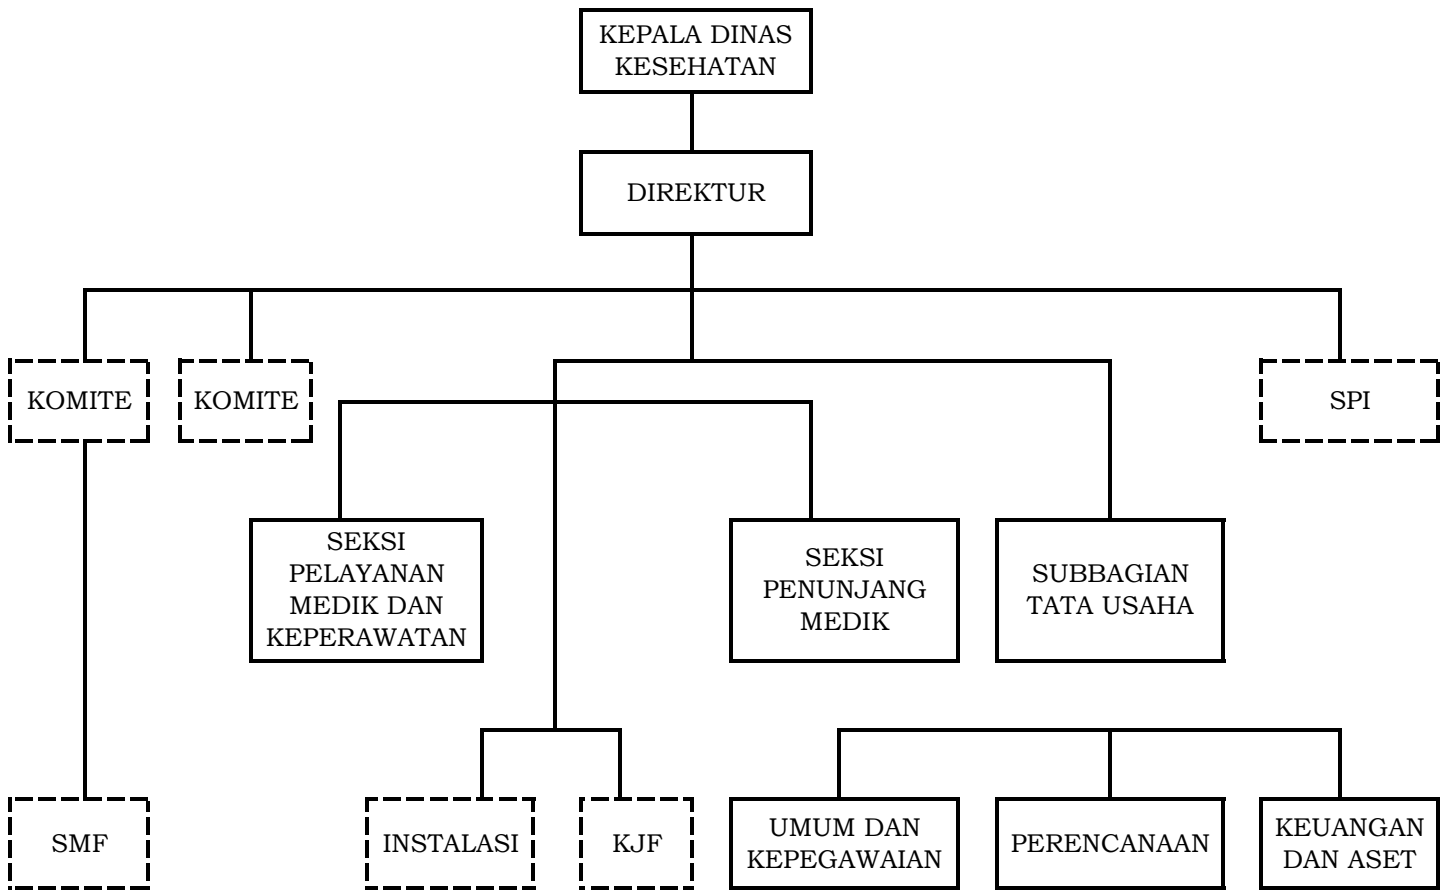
KEPALA DINAS KESEHATAN

DIREKTUR

KOMITE

KOMITE

SPI

SEKSI PELAYANAN MEDIK DAN KEPERAWATAN

SEKSI PENUNJANG MEDIK

SUBBAGIAN TATA USAHA

SMF

INSTALASI

KJF

UMUM DAN KEPEGAWAIAN

PERENCANAAN

KEUANGAN DAN ASET